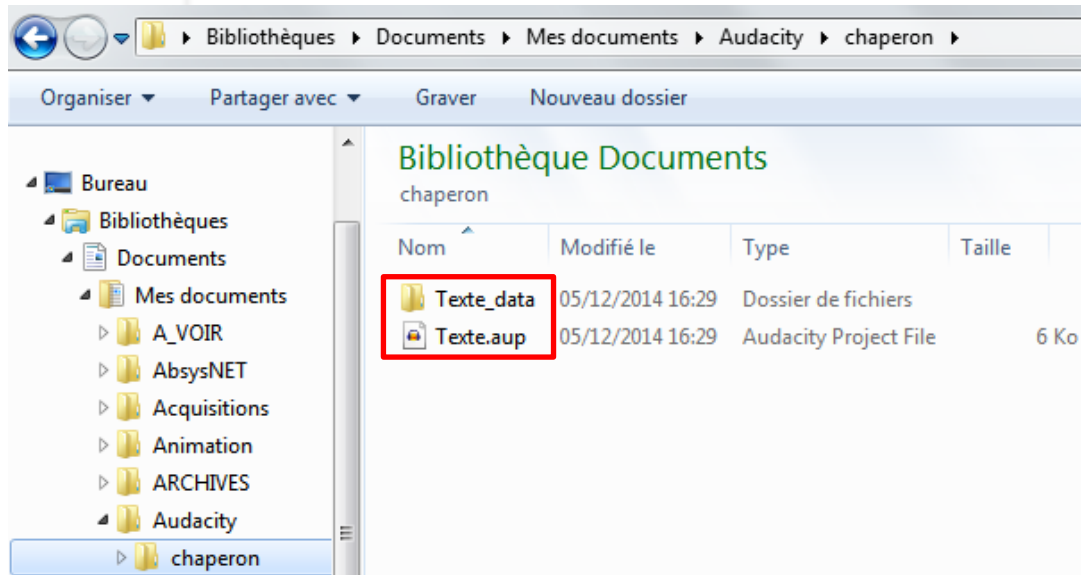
▸ Bibliothèques ▸ Documents ▸ Mes documents ▸ Audacity ▸ chaperon ▸

Organiser ▾ Partager avec ▾ Graver Nouveau dossier

Bureau
Bibliothèques
Documents
Mes documents
A_VOIR
AbsysNET
Acquisitions
Animation
ARCHIVES
Audacity
chaperon

Bibliothèque Documents
chaperon

| Nom | Modifié le | Type | Taille |
|---|---|---|---|
| Texte_data | 05/12/2014 16:29 | Dossier de fichiers | |
| Texte.aup | 05/12/2014 16:29 | Audacity Project File | 6 Ko |